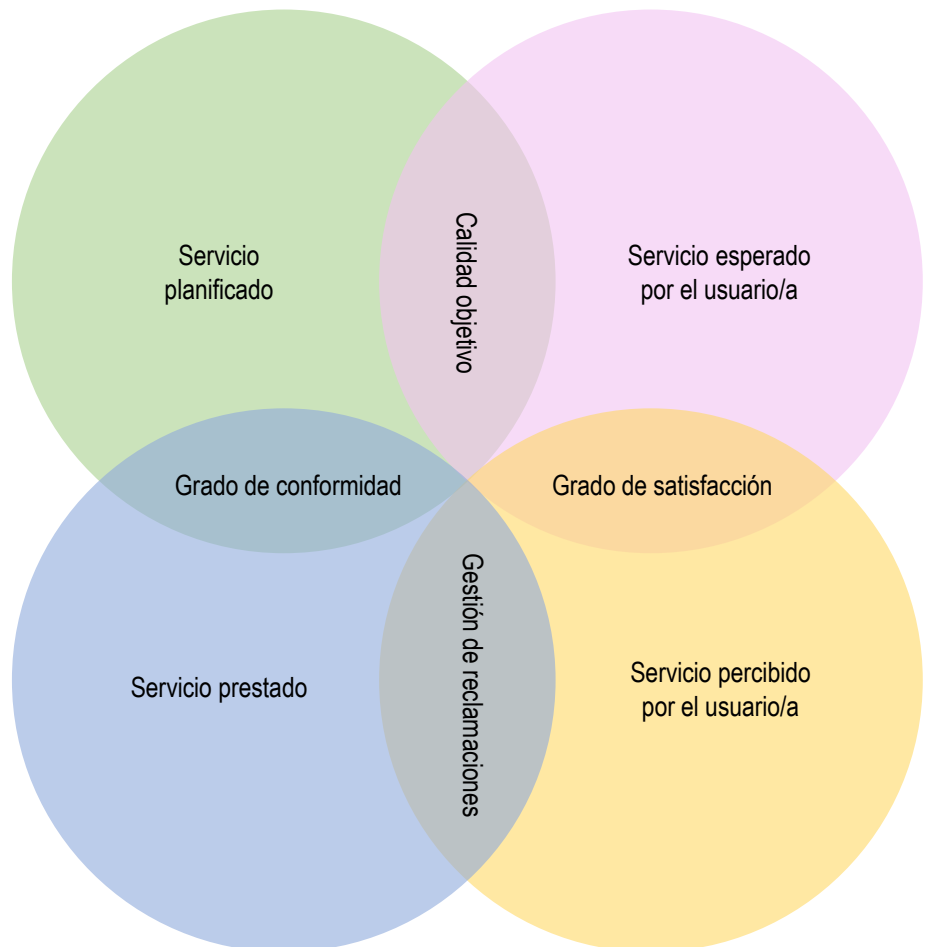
Servicio planificado

Calidad objetivo

Servicio esperado por el usuario/a

Grado de conformidad

Grado de satisfacción

Servicio prestado

Gestión de reclamaciones

Servicio percibido por el usuario/a